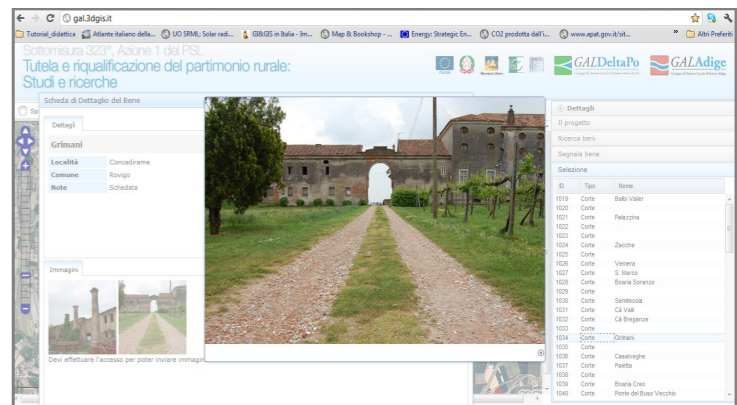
gal.3dgis.it

Tutorial_didattica | Atlante italiano della... | UO SRML: Solar radi... | GB&GIS in Italia - Im... | Map & Bookshop - ... | Energy: Strategic En... | CO2 prodotta dall'i... | www.apat.gov.it/sit... | » | Altri Preferiti

Sottomisura 323°, Azione 1 del PSL
Tutela e riqualificazione del partimonio rurale:
Studi e ricerche

GALDeltaPo
GALAdige

Scheda di Dettaglio del Bene

Dettagli

Grimani

| Località | Concadirame |
|---|---|
| Comune | Rovigo |
| Note | Schedata |

Immagini

Devi effettuare l'accesso per poter inviare immagi

Dettagli
Il progetto
Ricerca beni
Segnala bene
Selezione

| ID | Tipo | Nome |
|---|---|---|
| 1019 | Corte | Balbi Valier |
| 1020 | Corte | |
| 1021 | Corte | Palazzina |
| 1022 | Corte | |
| 1023 | Corte | |
| 1024 | Corte | Zaccha |
| 1025 | Corte | |
| 1026 | Corte | Venezia |
| 1027 | Corte | S. Marco |
| 1028 | Corte | Boaria Soranzo |
| 1029 | Corte | |
| 1030 | Corte | Senitecola |
| 1031 | Corte | Cà Valli |
| 1032 | Corte | Cà Bragazze |
| 1033 | Corte | |
| 1034 | Corte | Grimani |
| 1035 | Corte | |
| 1036 | Corte | Casalveghe |
| 1037 | Corte | Paletta |
| 1038 | Corte | |
| 1039 | Corte | Boaria Creo |
| 1040 | Corte | Ponte del Buso Vecchio |